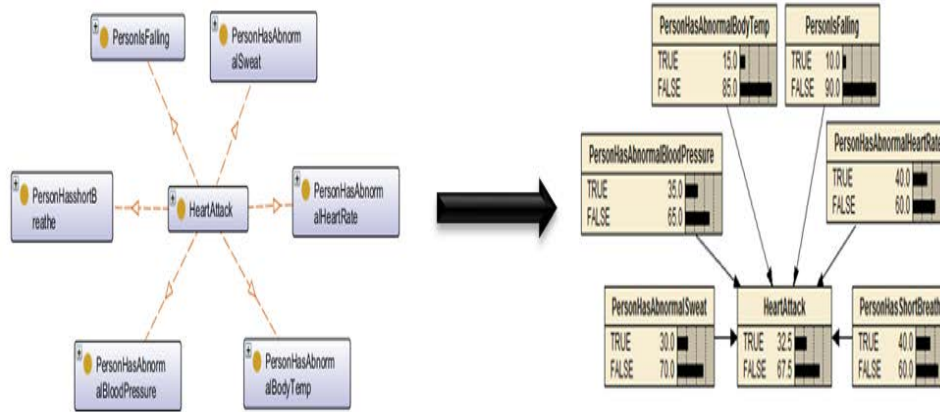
PersonIsFalling

PersonHasAbnormalSweat

PersonHasshortBreathe

HeartAttack

PersonHasAbnormalHeartRate

PersonHasAbnormalBloodPressure

PersonHasAbnormalBodyTemp

| PersonHasAbnormalBodyTemp | |
|---|---|
| TRUE | 15.0 |
| FALSE | 85.0 |

| PersonIsFalling | |
|---|---|
| TRUE | 10.0 |
| FALSE | 90.0 |

| PersonHasAbnormalBloodPressure | |
|---|---|
| TRUE | 35.0 |
| FALSE | 65.0 |

| PersonHasAbnormalHeartRate | |
|---|---|
| TRUE | 40.0 |
| FALSE | 60.0 |

| PersonHasAbnormalSweat | |
|---|---|
| TRUE | 30.0 |
| FALSE | 70.0 |

| HeartAttack | |
|---|---|
| TRUE | 32.5 |
| FALSE | 67.5 |

| PersonHasShortBreath | |
|---|---|
| TRUE | 40.0 |
| FALSE | 60.0 |